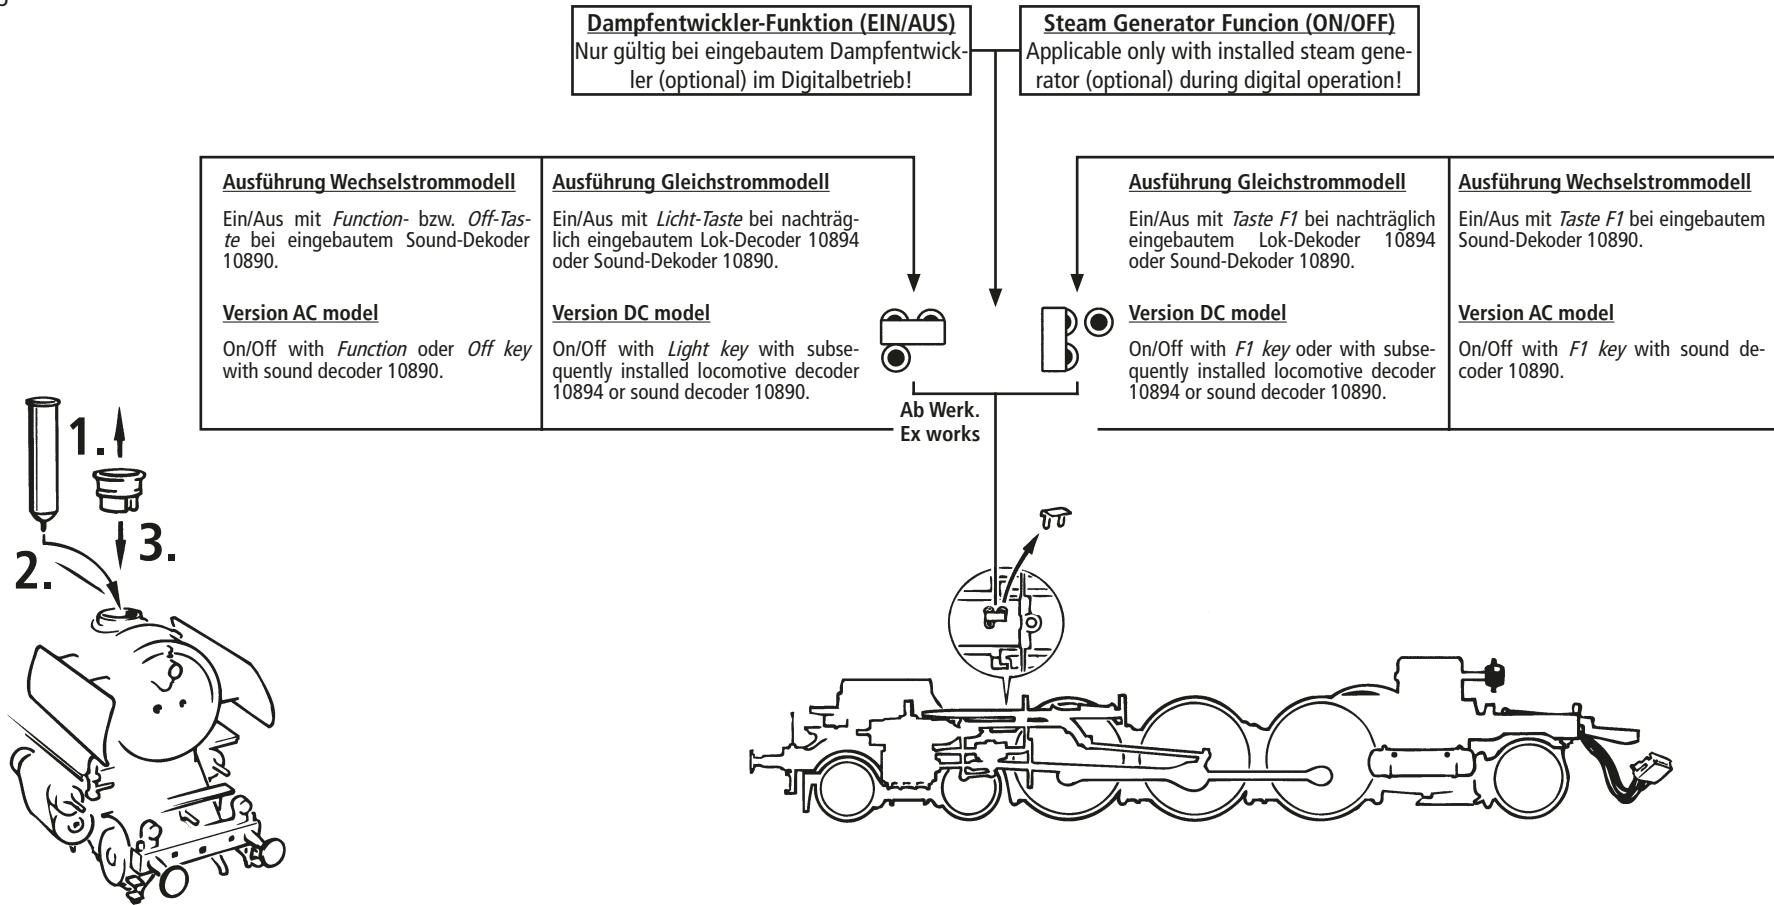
Dampfentwickler-Funktion (EIN/AUS)
Nur gültig bei eingebautem Dampfentwickler (optional) im Digitalbetrieb!

Steam Generator Funcion (ON/OFF)
Applicable only with installed steam generator (optional) during digital operation!

Ausführung Wechselstrommodell
Ein/Aus mit *Function*- bzw. *Off-Taste* bei eingebautem Sound-Dekoder 10890.

Version AC model
On/Off with *Function* oder *Off key* with sound decoder 10890.

Ausführung Gleichstrommodell
Ein/Aus mit *Licht-Taste* bei nachträglich eingebautem Lok-Decoder 10894 oder Sound-Dekoder 10890.

Version DC model
On/Off with *Light key* with subsequently installed locomotive decoder 10894 or sound decoder 10890.

Ab Werk.
Ex works

Ausführung Gleichstrommodell
Ein/Aus mit *Taste F1* bei nachträglich eingebautem Lok-Dekoder 10894 oder Sound-Dekoder 10890.

Version DC model
On/Off with *F1 key* oder with subsequently installed locomotive decoder 10894 or sound decoder 10890.

Ausführung Wechselstrommodell
Ein/Aus mit *Taste F1* bei eingebautem Sound-Dekoder 10890.

Version AC model
On/Off with *F1 key* with sound decoder 10890.

1.
2.
3.